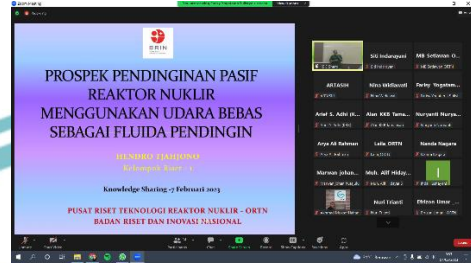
BRIN

PROSPEK PENDINGINAN PASIF REAKTOR NUKLIR MENGGUNAKAN UDARA BEBAS SEBAGAI FLUIDA PENDINGIN

HENDRO TJAHJONO
Kelompok Riset - 1

Knowledge Sharing 17 Februari 2023

PUSAT RISET TEKNOLOGI REAKTOR NUKLIR - ORTN
BADAN RISET DAN INOVASI NASIONAL

Siti Indarayani
MB Setiawan O...
ARTASIH
Nina Widiawati
Farley Yogatam...
Ariel S. Adhi (K...
Alan KKB Tame...
Nuryanti Nurya...
Arya Ali Rahman
Leila ORTN
Nanda Nagara
Marwan johan...
Muh. Alif Hiday...
Nuri Trianti
Elsison Umar